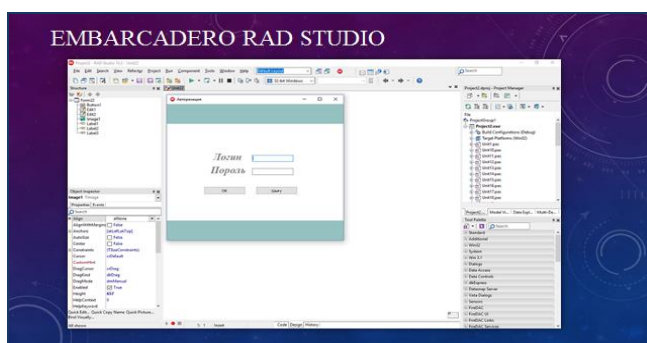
EMBARCADERO RAD STUDIO

Project1 - RAD Studio 10.2 - Unit1

File Edit Search View Refactor Project Run Component Tools Window Help

Structure

Form2
Button1
Edit1
Edit2
Label1
Label2
Label3

Авторизация

Логин
Пороль

OK
Отмена

Object Inspector
Image1 TImage
Properties Events

Align
AlignWithMargins False
Anchors [akLeft,akTop]
AutoSize False
Center False
Constraints (TSizeConstraints)
Cursor crDefault
CustomHint
DragCursor crDrag
DragKind dkDrag
DragMode dmManual
Enabled True
Height 409
HelpContext 0
HelpKeyword

Quick Edit... Quick Copy Name; Quick Picture... Bind Visually...
All shown

Insert
Code Design History

Search

Project1.dproj - Project Manager
File
ProjectGroup1
Project1.exe
Build Configurations (Debug)
Target Platforms (Win32)
Unit1.pas
Unit10.pas
Unit11.pas
Unit12.pas
Unit13.pas
Unit14.pas
Unit15.pas
Unit16.pas
Unit17.pas
Unit18.pas
Unit19.pas

Project1... Model Vi... Data Expl... Multi-De...

Tool Palette
Search
Standard
Additional
Win32
System
Win 3.1
Dialogs
Data Access
Data Controls
dbExpress
Datasnap Server
Vista Dialogs
Servers
FireDAC
FireDAC UI
FireDAC Links
FireDAC Services